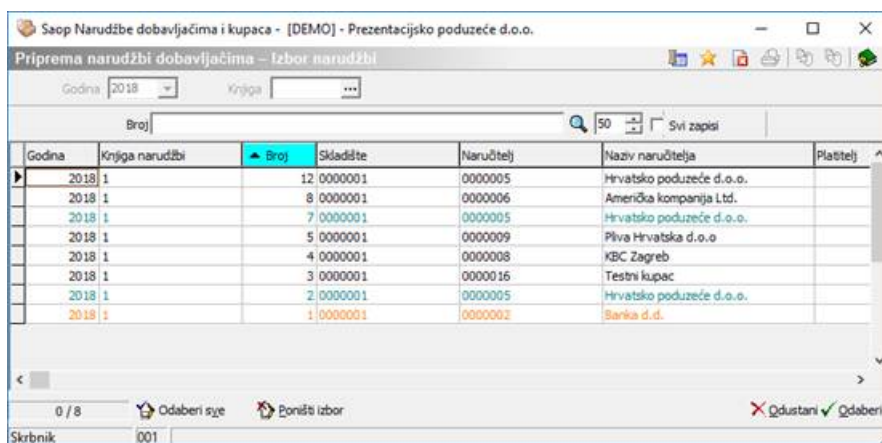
Saop Narudžbe dobavljačima i kupaca - [DEMO] - Prezentacijsko poduzeće d.o.o.

Priprema narudžbi dobavljačima – Izbor narudžbi

Godina 2018 Knjiga

Broj 50 Svi zapisi

| Godina | Knjiga narudžbi | Broj | Skladište | Naručitelj | Naziv naručitelja | Platitelj |
|---|---|---|---|---|---|---|
| 2018 | 1 | 12 | 0000001 | 0000005 | Hrvatsko poduzeće d.o.o. | |
| 2018 | 1 | 8 | 0000001 | 0000006 | Američka kompanija Ltd. | |
| 2018 | 1 | 7 | 0000001 | 0000005 | Hrvatsko poduzeće d.o.o. | |
| 2018 | 1 | 5 | 0000001 | 0000009 | Pliva Hrvatska d.o.o | |
| 2018 | 1 | 4 | 0000001 | 0000008 | KBC Zagreb | |
| 2018 | 1 | 3 | 0000001 | 0000016 | Testni kupac | |
| 2018 | 1 | 2 | 0000001 | 0000005 | Hrvatsko poduzeće d.o.o. | |
| 2018 | 1 | 1 | 0000001 | 0000002 | Banka d.d. | |

0 / 8 Odaberi sve Poništi izbor Odustani Odaberi

Skrbnik 001